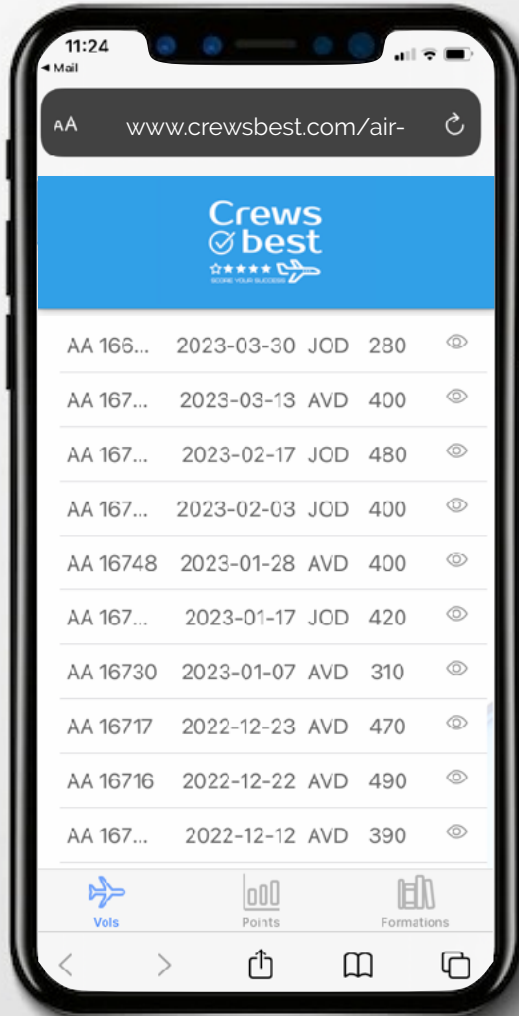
11:24
◂ Mail

AA www.crewsbest.com/air-

Crews best
SCORE YOUR SUCCESS

| | | | |
|---|---|---|---|
| AA 166... | 2023-03-30 | JOD | 280 |
| AA 167... | 2023-03-13 | AVD | 400 |
| AA 167... | 2023-02-17 | JOD | 480 |
| AA 167... | 2023-02-03 | JOD | 400 |
| AA 16748 | 2023-01-28 | AVD | 400 |
| AA 167... | 2023-01-17 | JOD | 420 |
| AA 16730 | 2023-01-07 | AVD | 310 |
| AA 16717 | 2022-12-23 | AVD | 470 |
| AA 16716 | 2022-12-22 | AVD | 490 |
| AA 167... | 2022-12-12 | AVD | 390 |

Vols Points Formations